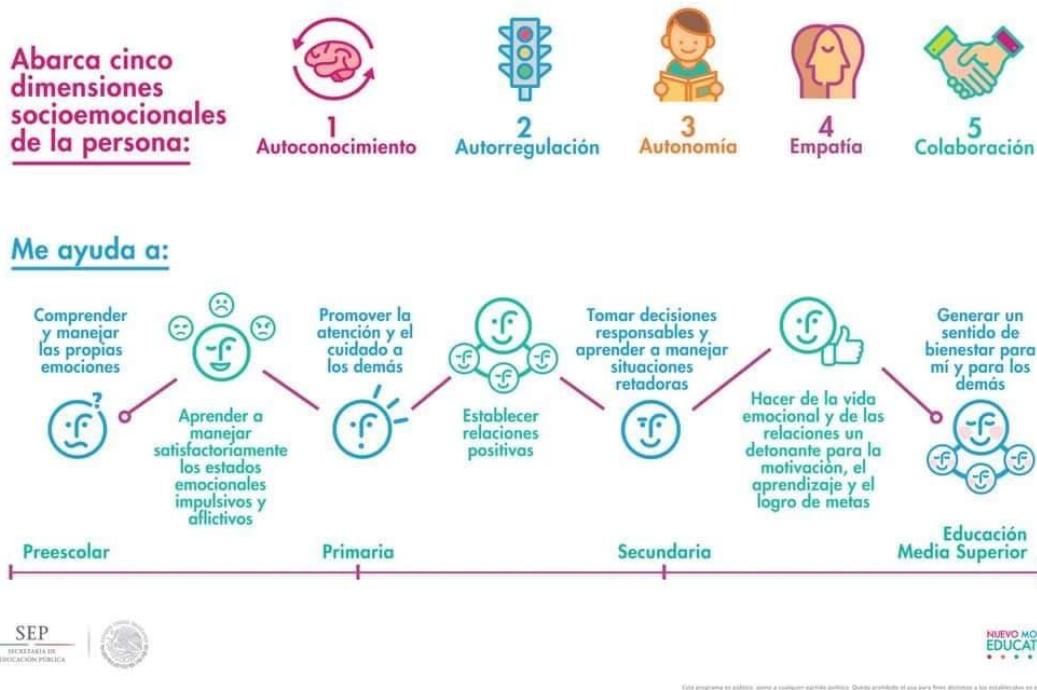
Abarca cinco dimensiones socioemocionales de la persona:

1 Autoconocimiento

2 Autorregulación

3 Autonomía

4 Empatía

5 Colaboración

Me ayuda a:

Comprender y manejar las propias emociones

Aprender a manejar satisfactoriamente los estados emocionales impulsivos y aflictivos

Promover la atención y el cuidado a los demás

Establecer relaciones positivas

Tomar decisiones responsables y aprender a manejar situaciones retadoras

Hacer de la vida emocional y de las relaciones un detonante para la motivación, el aprendizaje y el logro de metas

Generar un sentido de bienestar para mí y para los demás

Preescolar

Primaria

Secundaria

Educación Media Superior

SEP
SECRETARÍA DE EDUCACIÓN PÚBLICA

NUEVO MO
EDUCAT

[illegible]